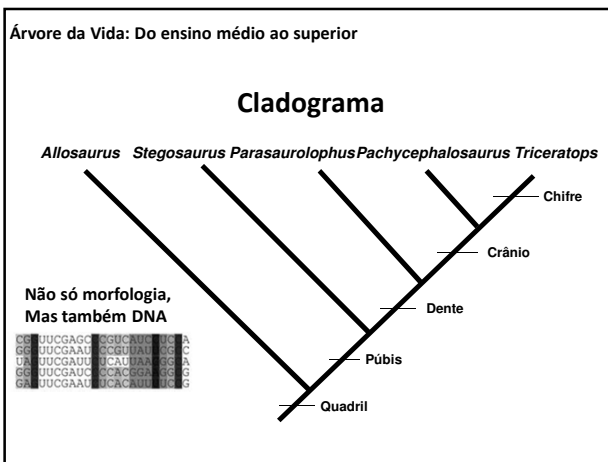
Árvore da Vida: Do ensino médio ao superior

Cladograma

Allosaurus Stegosaurus Parasaurolophus Pachycephalosaurus Triceratops

Chifre

Crânio

Dente

Púbis

Quadril

Não só morfologia,
Mas também DNA

CG UUCGAGC CGUCAUC CA
GC UUCGAAU CGUCAUC GA
UA UUCGAUU UCAUUAA GA
GG UUCGAUC CCACGGA GG
GA UUCGAAU UCACAUU GG